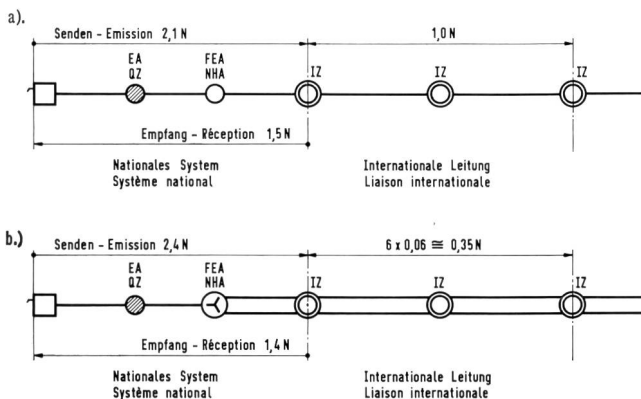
a).

Senden - Emission 2,1 N

1,0 N

EA
QZ

FEA
NHA

IZ

IZ

IZ

Empfang - Réception 1,5 N

Nationales System
Système national

Internationale Leitung
Liaison internationale

b.)

Senden - Emission 2,4 N

$6 \times 0,06 \cong 0,35$ N

EA
QZ

FEA
NHA

IZ

IZ

IZ

Empfang - Réception 1,4 N

Nationales System
Système national

Internationale Leitung
Liaison internationale